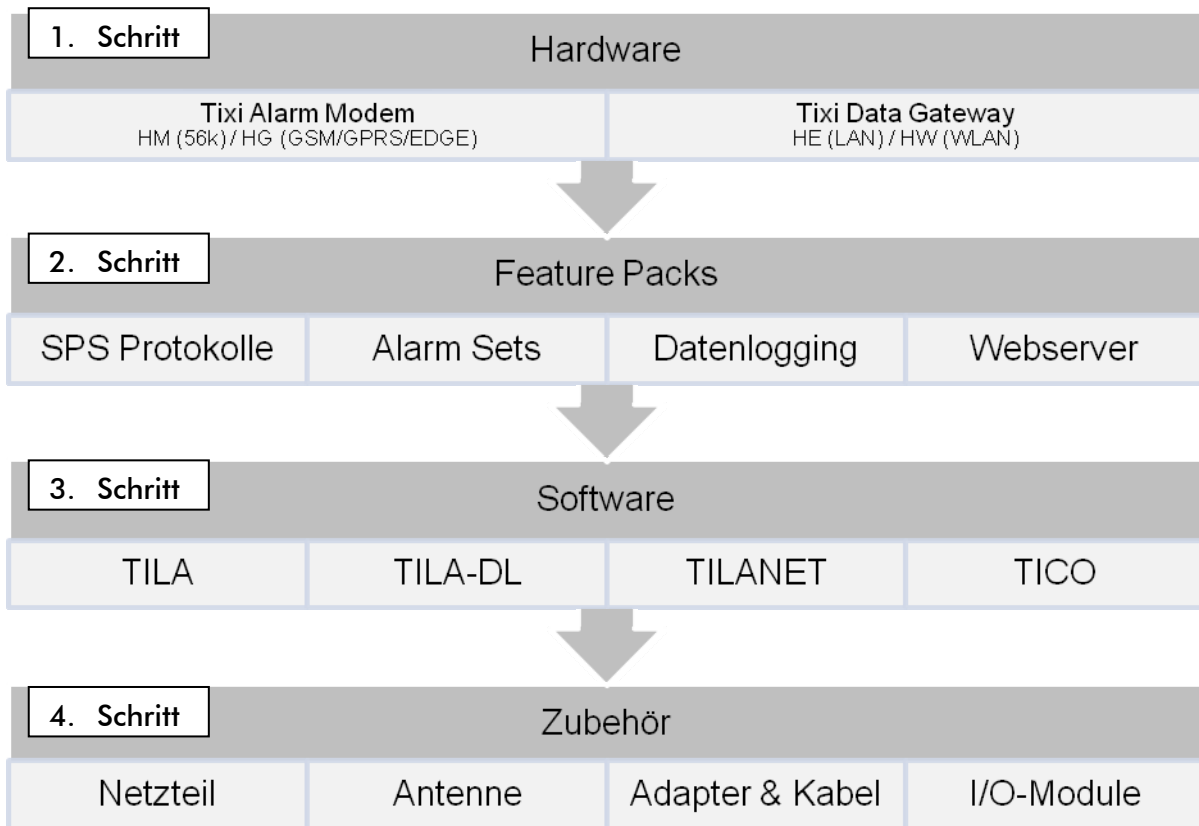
1. Schritt

Hardware

Tixi Alarm Modem
HM (56k) / HG (GSM/GPRS/EDGE)

Tixi Data Gateway
HE (LAN) / HW (WLAN)

2. Schritt

Feature Packs

SPS Protokolle

Alarm Sets

Datenlogging

Webserver

3. Schritt

Software

TILA

TILA-DL

TILANET

TICO

4. Schritt

Zubehör

Netzteil

Antenne

Adapter & Kabel

I/O-Module